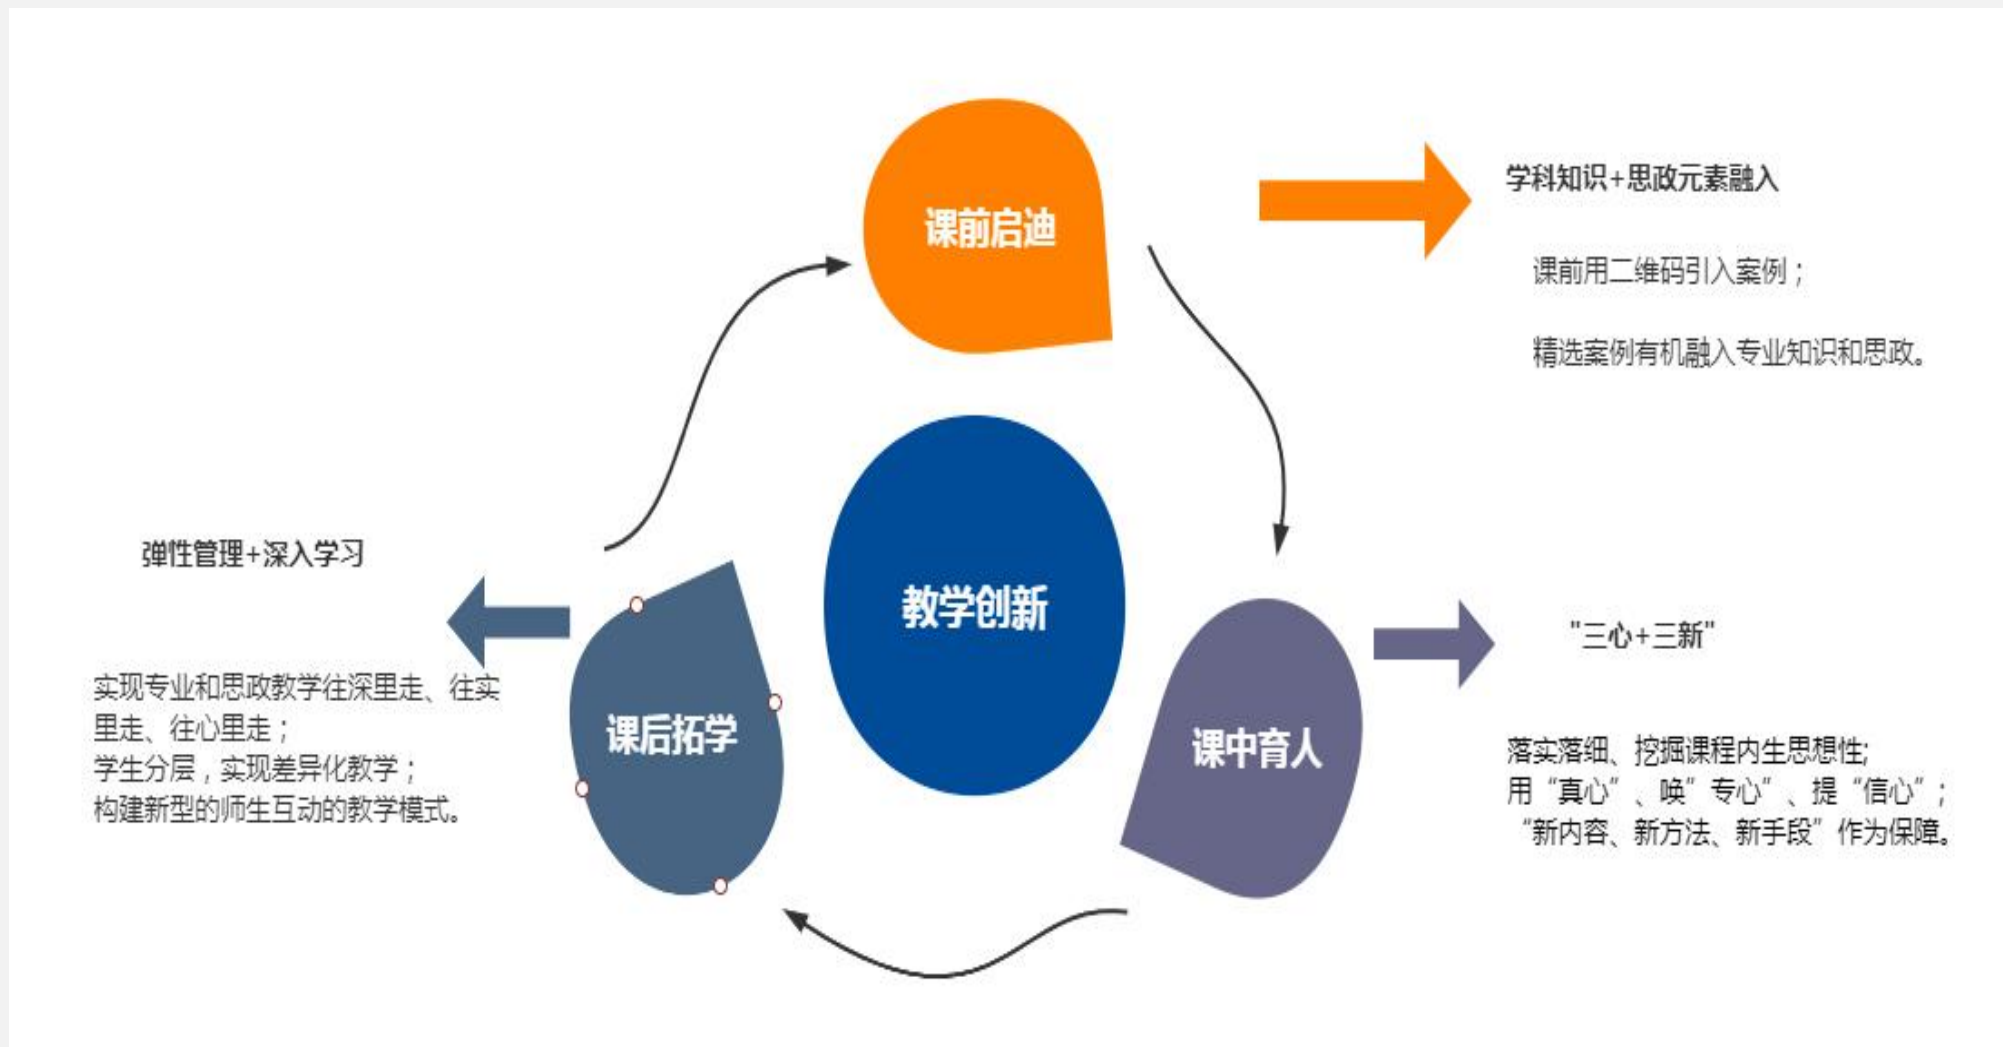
课前启迪

学科知识+思政元素融入

课前用二维码引入案例；

精选案例有机融入专业知识和思政。

教学创新

弹性管理+深入学习

实现专业和思政教学往深里走、往实里走、往心里走；
学生分层，实现差异化教学；
构建新型的师生互动的教学模式。

课后拓学

课中育人

"三心+三新"

落实落细、挖掘课程内生思想性;
用“真心”、唤”专心”、提“信心”；
“新内容、新方法、新手段”作为保障。